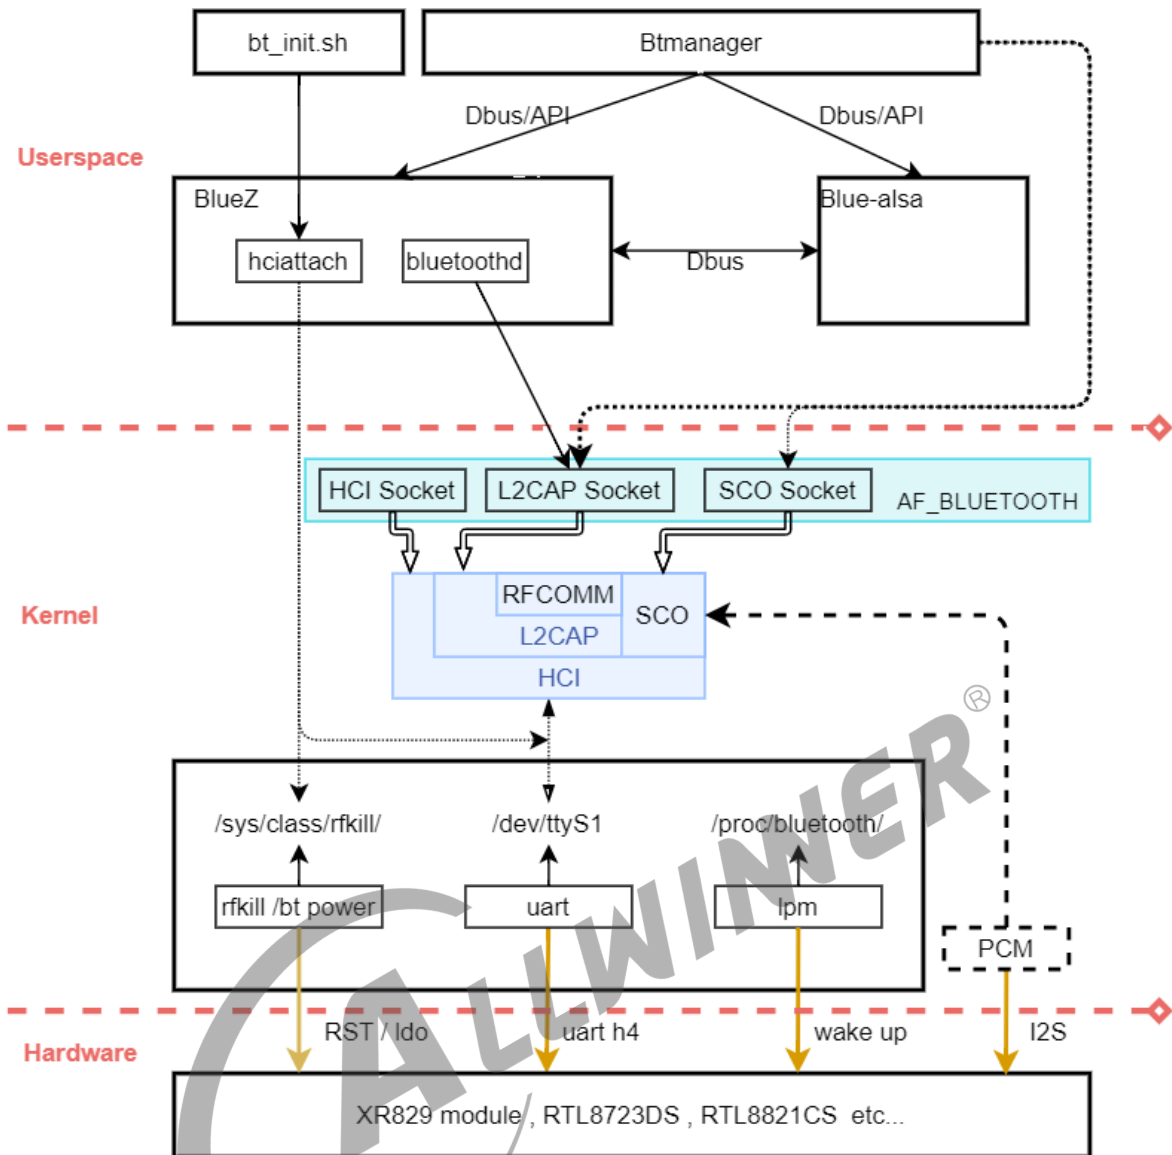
bt_init.sh

Btmanager

Dbus/API

Dbus/API

Userspace

BlueZ

hciattach

bluetoothd

Dbus

Blue-alsa

HCI Socket

L2CAP Socket

SCO Socket

AF_BLUETOOTH

Kernel

RFCOMM

L2CAP

SCO

HCI

/sys/class/rfkill/

/dev/ttyS1

/proc/bluetooth/

rfkill /bt power

uart

lpm

PCM

RST / ldo

uart h4

wake up

I2S

Hardware

XR829 module , RTL8723DS , RTL8821CS etc...

ALLWINNER ®